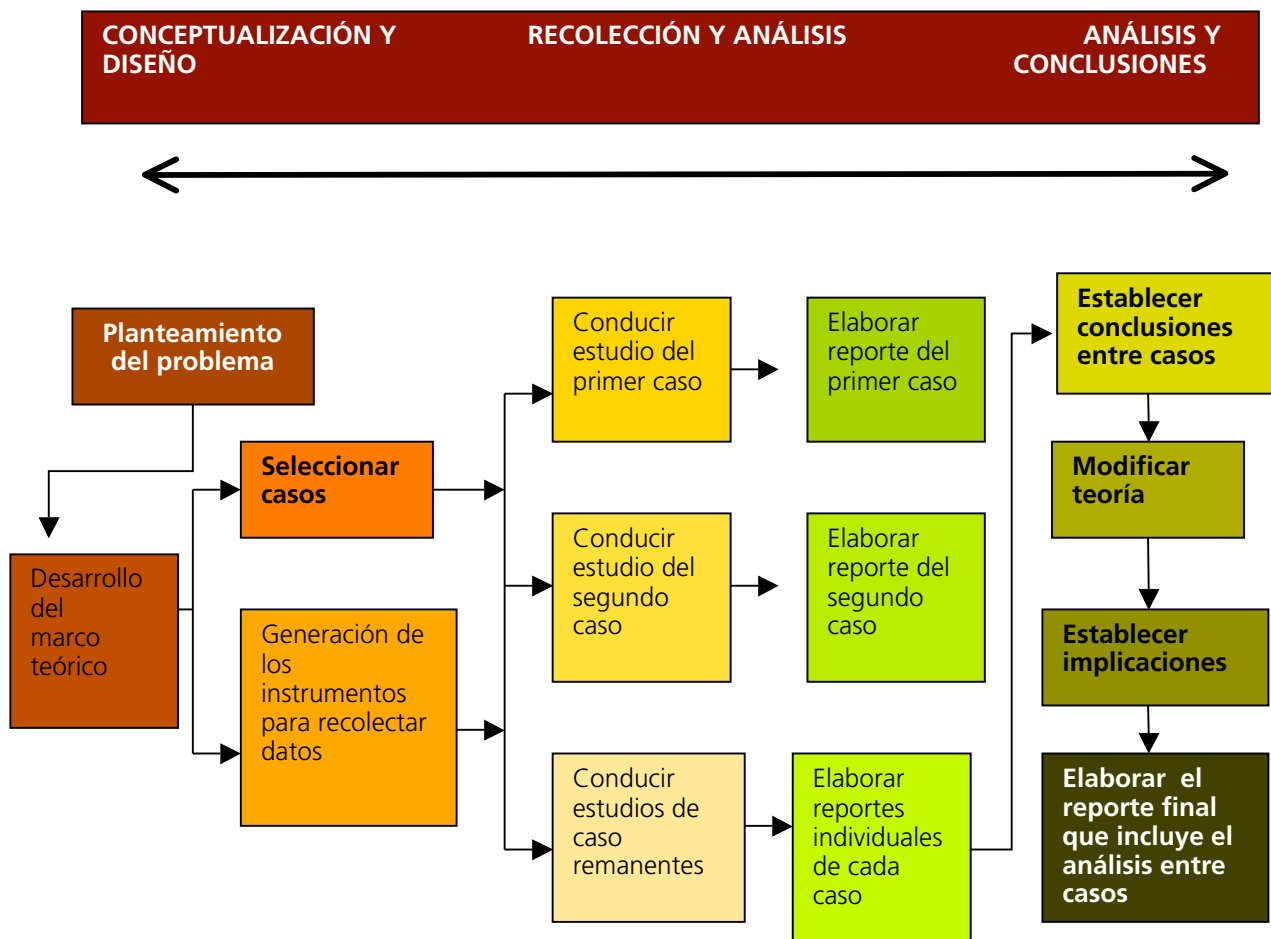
CONCEPTUALIZACIÓN Y DISEÑO

RECOLECCIÓN Y ANÁLISIS

ANÁLISIS Y CONCLUSIONES

Planteamiento del problema

Desarrollo del marco teórico

Seleccionar casos

Generación de los instrumentos para recolectar datos

Conducir estudio del primer caso

Conducir estudio del segundo caso

Conducir estudios de caso remanentes

Elaborar reporte del primer caso

Elaborar reporte del segundo caso

Elaborar reportes individuales de cada caso

Establecer conclusiones entre casos

Modificar teoría

Establecer implicaciones

Elaborar el reporte final que incluye el análisis entre casos